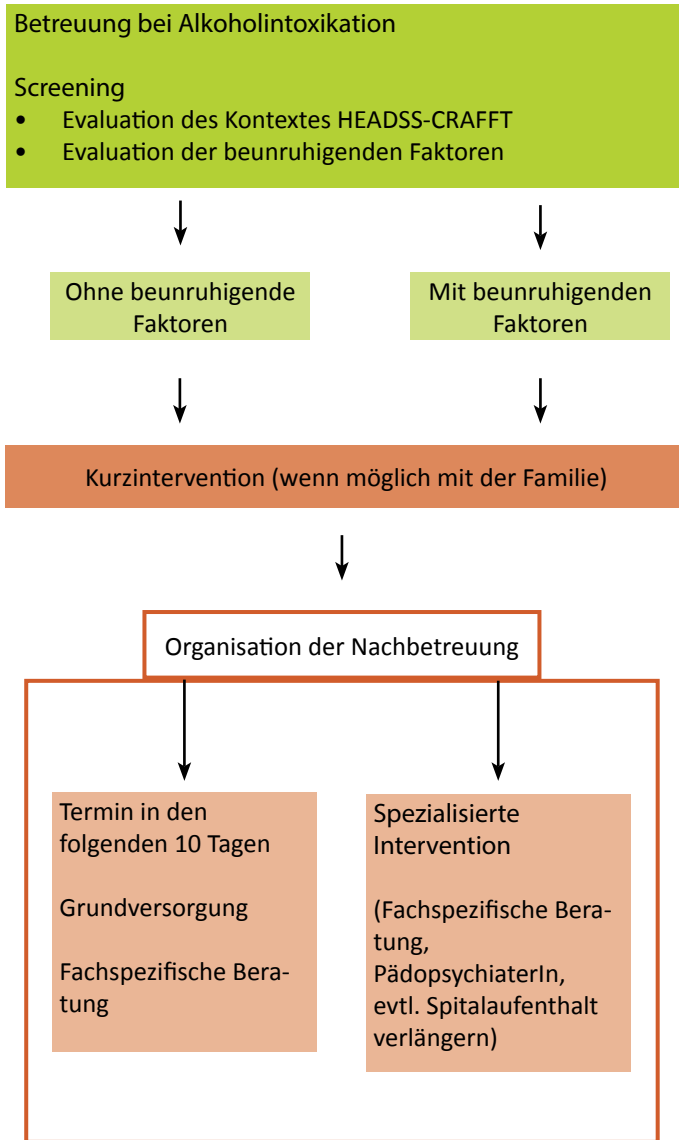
Betreuung bei Alkoholintoxikation

Screening
• Evaluation des Kontextes HEADSS-CRAFFT
• Evaluation der beunruhigenden Faktoren

Ohne beunruhigende Faktoren

Mit beunruhigenden Faktoren

Kurzintervention (wenn möglich mit der Familie)

Organisation der Nachbetreuung

Termin in den folgenden 10 Tagen

Grundversorgung

Fachspezifische Beratung

Spezialisierte Intervention

(Fachspezifische Beratung, PädopsychiaterIn, evtl. Spitalaufenthalt verlängern)